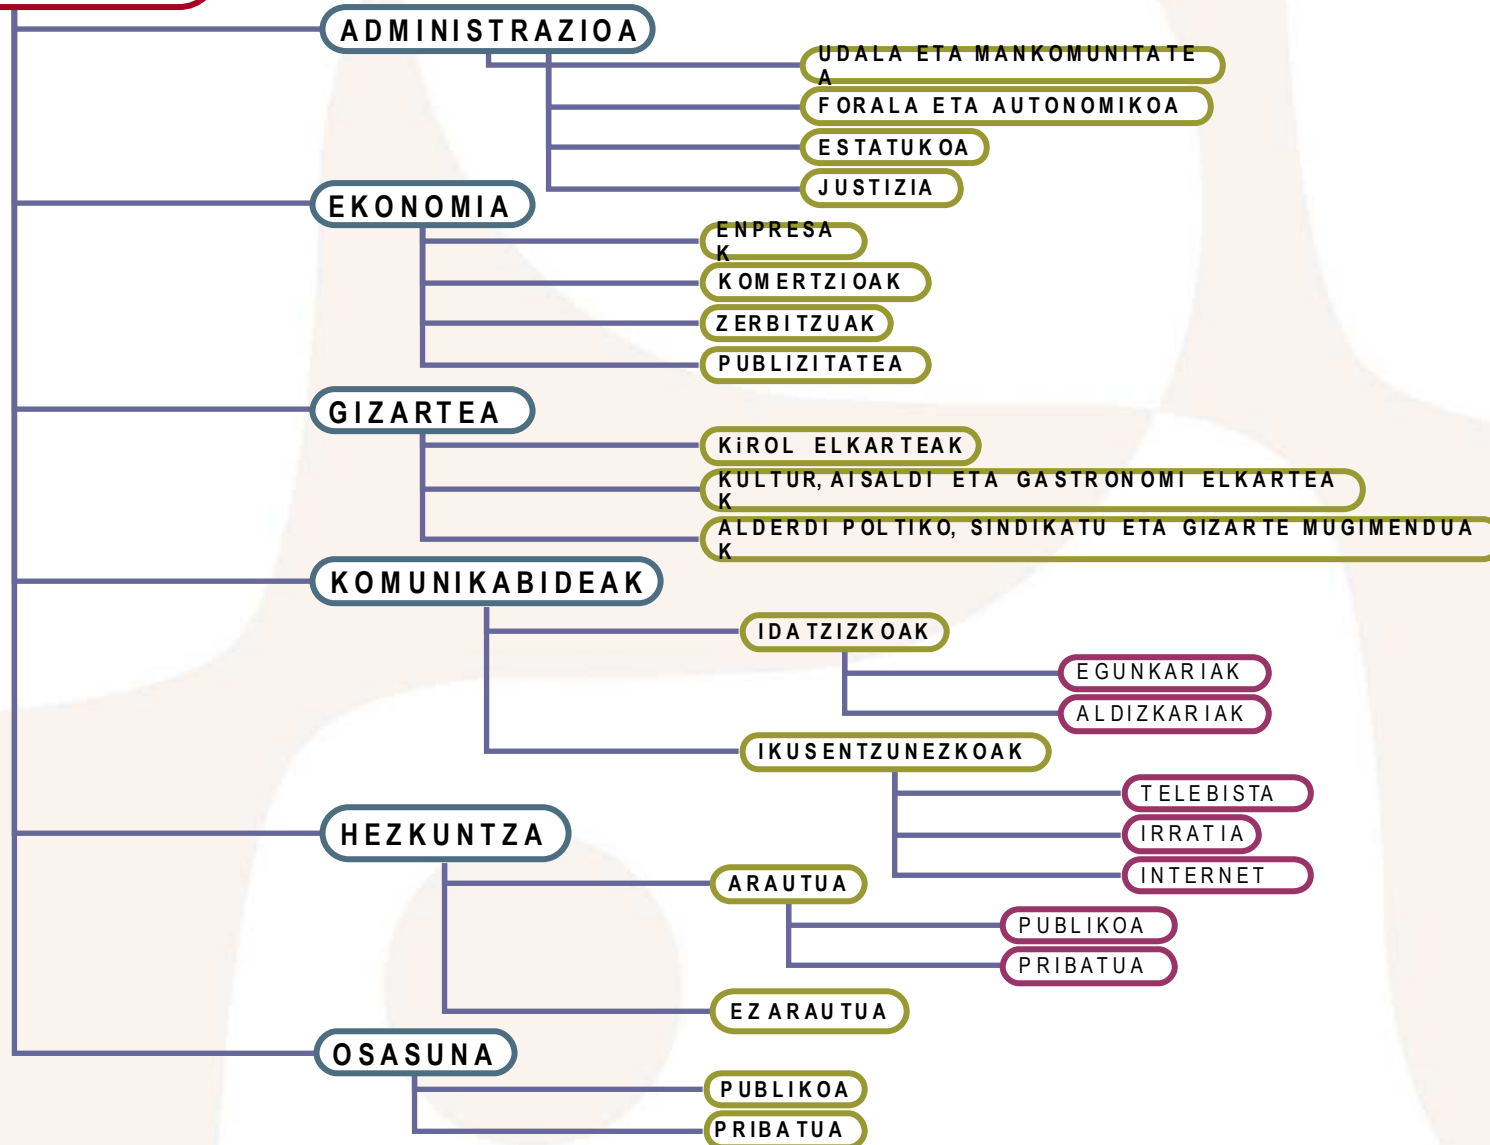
ADMINISTRAZIOA
UDALA ETA MANKOMUNITATEA
FORALA ETA AUTONOMIKOA
ESTATUKOA
JUSTIZIA
EKONOMIA
ENPRESAK
KOMERTZIOAK
ZERBITZUAK
PUBLIZITATEA
GIZARTEA
KiROL ELKARTEAK
KULTUR, AISALDI ETA GASTRONOMI ELKARTEAK
ALDERDI POLTIKO, SINDIKATU ETA GIZARTE MUGIMENDUAK
KOMUNIKABIDEAK
IDATZIZKOAK
EGUNKARIAK
ALDIZKARIAK
IKUSENTZUNEZKOAK
TELEBISTA
IRRATIA
INTERNET
HEZKUNTZA
ARAUTUA
PUBLIKOA
PRIBATUA
EZ ARAUTUA
OSASUNA
PUBLIKOA
PRIBATUA